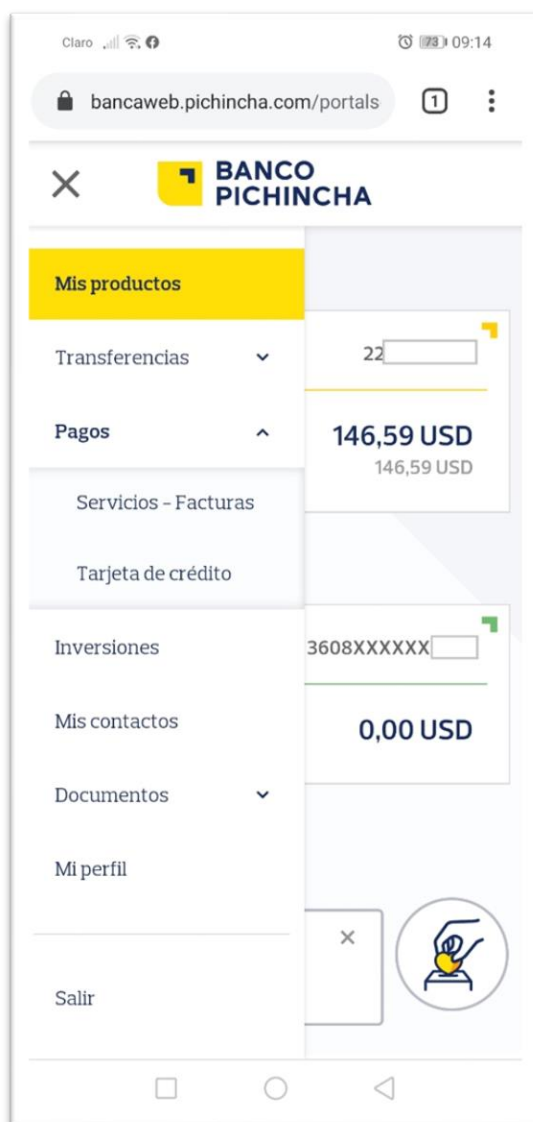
Claro 73 09:14

bancaweb.pichincha.com/portals 1

BANCO PICHINCHA

Mis productos

Transferencias

Pagos

Servicios - Facturas

Tarjeta de crédito

Inversiones

Mis contactos

Documentos

Mi perfil

Salir

22

146,59 USD

146,59 USD

3608XXXXXX

0,00 USD